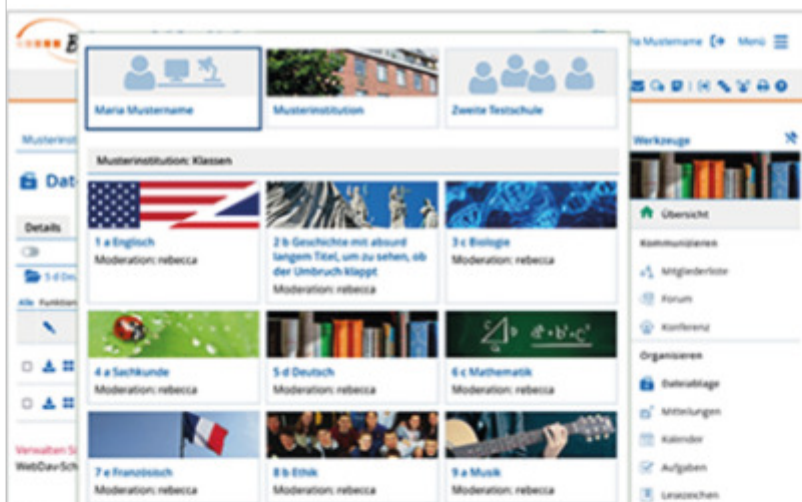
ia Mustername Menü

Maria Mustername

Musterinstitution

Zweite Testschule

Musterinstitution: Klassen

1 a Englisch
Moderation: rebecca

2 b Geschichte mit absurd langem Titel, um zu sehen, ob der Umbruch klappt
Moderation: rebecca

3 c Biologie
Moderation: rebecca

4 a Sachkunde
Moderation: rebecca

5 d Deutsch
Moderation: rebecca

6 c Mathematik
Moderation: rebecca

7 e Französisch
Moderation: rebecca

8 b Ethik
Moderation: rebecca

9 a Musik
Moderation: rebecca

Musterinsti

Dat

Details

5 d Deu

Alle Funktion

Verwalten S

WebDavSch

Werkzeuge

Übersicht

Kommunizieren

Mitgliederliste

Forum

Konferenz

Organisieren

Dateiablage

Mitteilungen

Kalender

Aufgaben

Lesezeichen